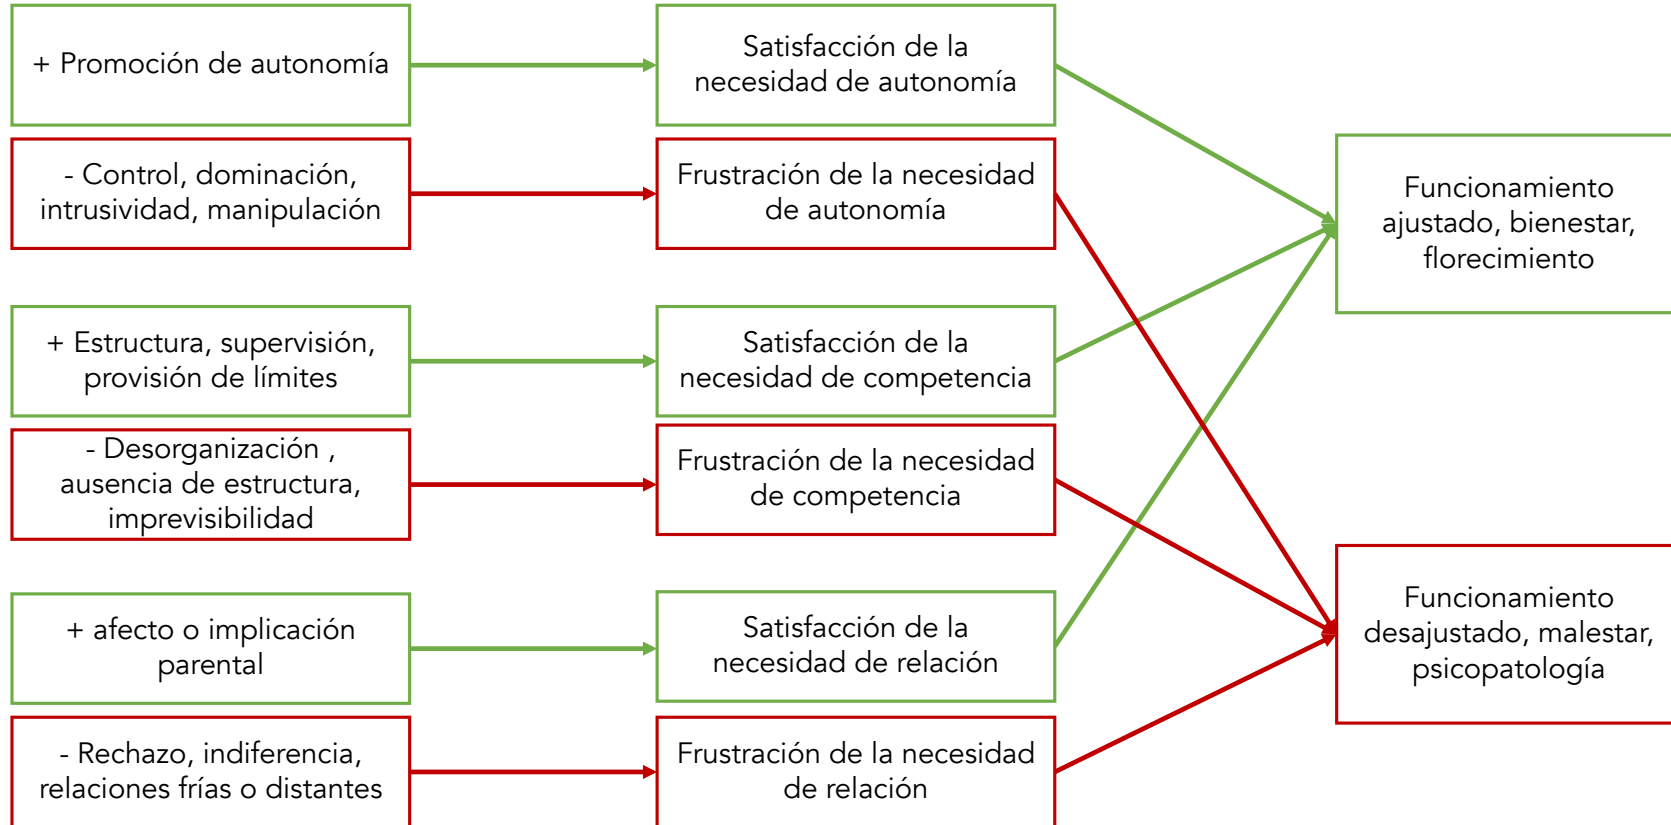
+ Promoción de autonomía

Satisfacción de la necesidad de autonomía

- Control, dominación, intrusividad, manipulación

Frustración de la necesidad de autonomía

Funcionamiento ajustado, bienestar, florecimiento

+ Estructura, supervisión, provisión de límites

Satisfacción de la necesidad de competencia

- Desorganización , ausencia de estructura, imprevisibilidad

Frustración de la necesidad de competencia

+ afecto o implicación parental

Satisfacción de la necesidad de relación

Funcionamiento desajustado, malestar, psicopatología

- Rechazo, indiferencia, relaciones frías o distantes

Frustración de la necesidad de relación